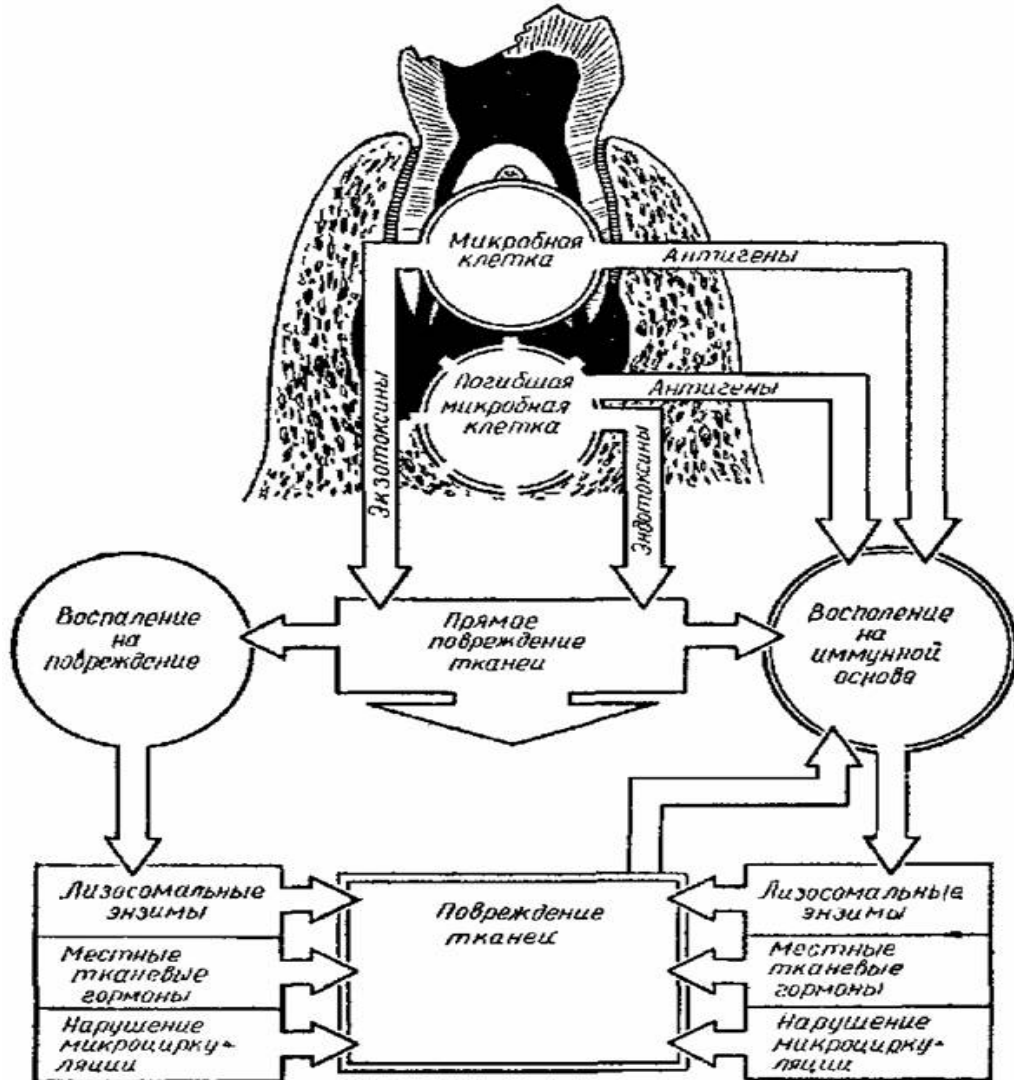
Микробная клетка

Антигены

Погибшая микробная клетка

Антигены

Экзотоксины

Эндотоксины

Воспаление на повреждение

Прямое повреждение тканей

Воспаление на иммунной основе

Лизосомальные энзимы

Местные тканевые гормоны

Нарушение микроциркуляции

Повреждение тканей

Лизосомальные энзимы

Местные тканевые гормоны

Нарушение микроциркуляции